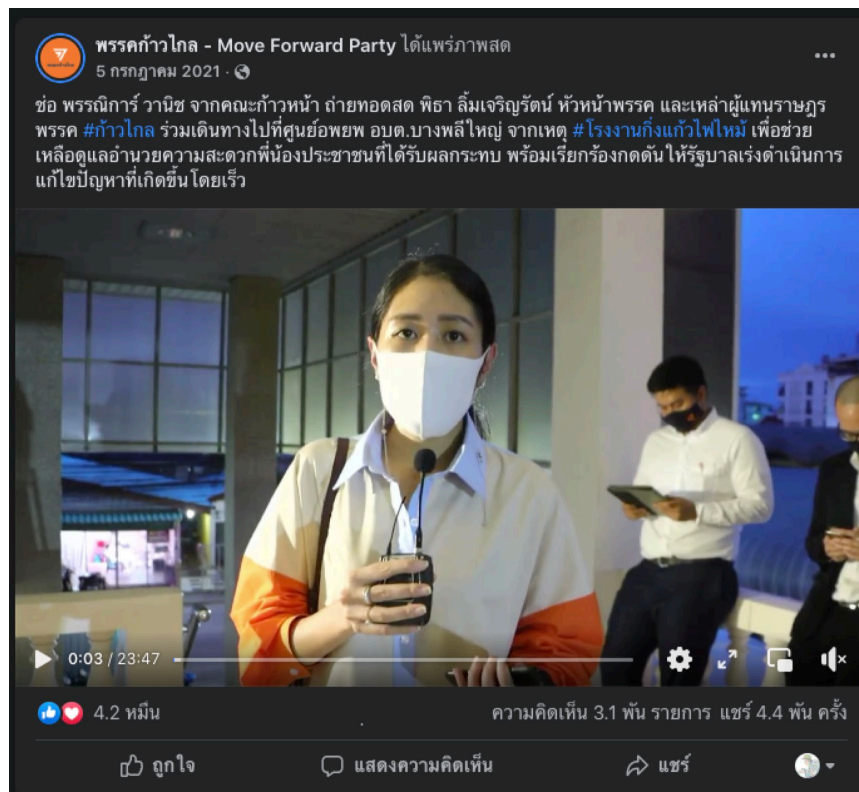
พรรคก้าวไกล - Move Forward Party ได้แพร่ภาพสด
5 กรกฎาคม 2021 ·

ช่อ พรรณิการ์ วานิช จากคณะก้าวหน้า ถ่ายทอดสด พิธา ลิ้มเจริญรัตน์ หัวหน้าพรรค และเหล่าผู้แทนราษฎรพรรค #ก้าวไกล ร่วมเดินทางไปที่ศูนย์อพยพ อบต.บางพลีใหญ่ จากเหตุ #โรงงานกิ่งแก้วไฟไหม้ เพื่อช่วยเหลือดูแลอำนวยความสะดวกพี่น้องประชาชนที่ได้รับผลกระทบ พร้อมเรียกร้องกดดันให้รัฐบาลเร่งดำเนินการแก้ไขปัญหาที่เกิดขึ้นโดยเร็ว

0:03 / 23:47

4.2 หมื่น
ความคิดเห็น 3.1 พัน รายการ แชร์ 4.4 พัน ครั้ง

ถูกใจ
แสดงความคิดเห็น
แชร์